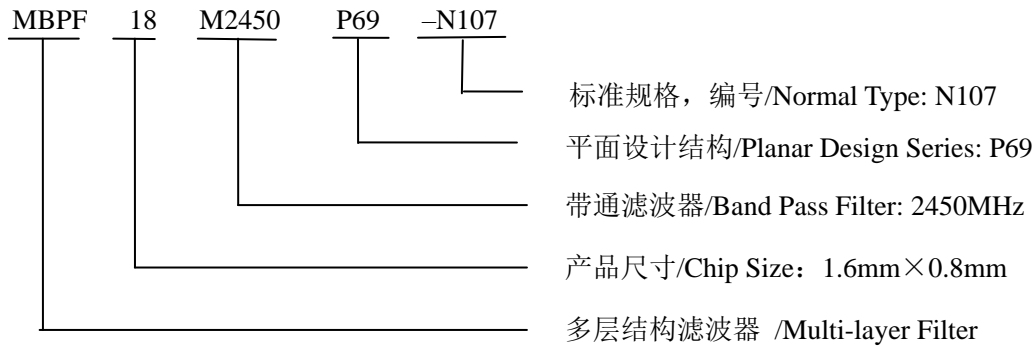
MBPF 18 M2450 P69 –N107

标准规格，编号/Normal Type: N107

平面设计结构/Planar Design Series: P69

带通滤波器/Band Pass Filter: 2450MHz

产品尺寸/Chip Size：1.6mm×0.8mm

多层结构滤波器 /Multi-layer Filter